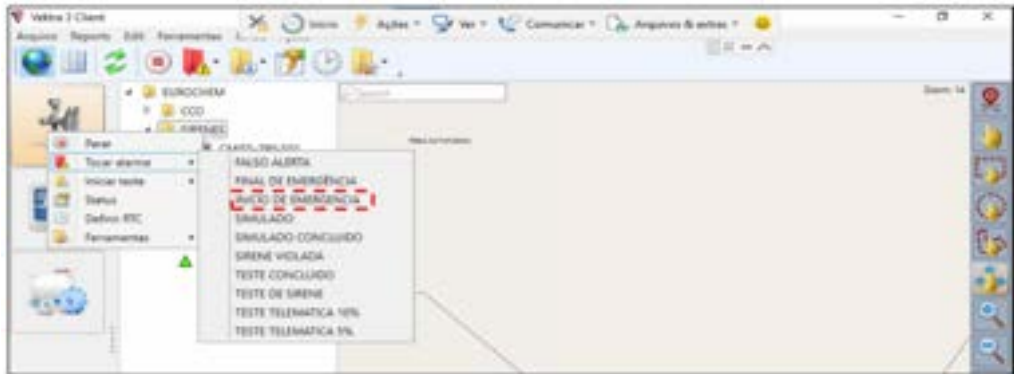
Vektra 3 Client
Arquivo Reports Edit Ferramentas

Início Ações Ver Comunicar Arquivos & ativos

EUROCHEM
CCO
SIRENES

Parar
Tocar alarme
Iniciar teste
Status
Definir RTC
Ferramentas

FALSO ALERTA
FINAL DE EMERGÊNCIA
INICIO DE EMERGENCIA
SIMULADO
SIMULADO CONCLUIDO
SIRENE VIOLADA
TESTE CONCLUIDO
TESTE DE SIRENE
TESTE TELEMATICA 10%
TESTE TELEMATICA 5%

Zoom: 14